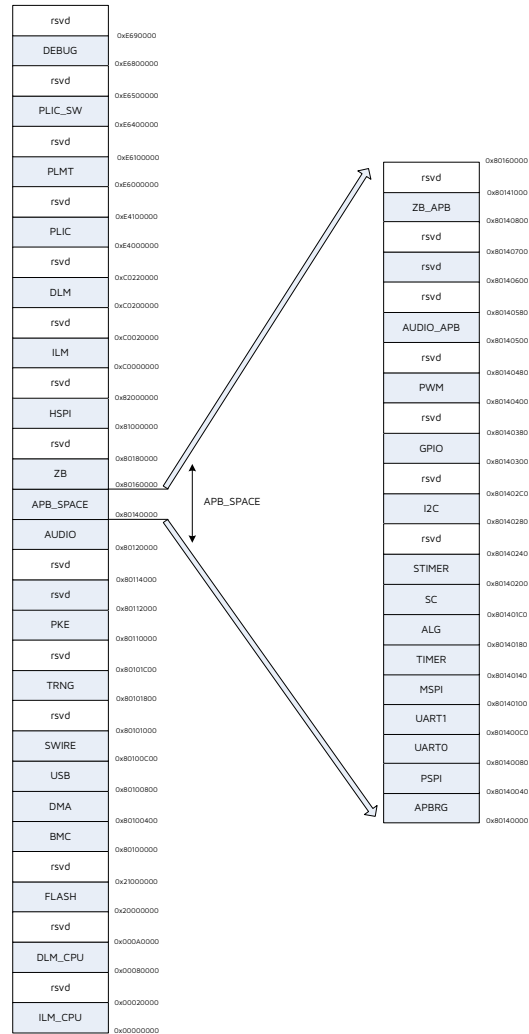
rsvd
0xE6900000
DEBUG
0xE6800000
rsvd
0xE6500000
PLIC_SW
0xE6400000
rsvd
0xE6100000
PLMT
0xE6000000
rsvd
0xE4100000
PLIC
0xE4000000
rsvd
0xC0220000
DLM
0xC0200000
rsvd
0xC0020000
ILM
0xC0000000
rsvd
0x82000000
HSPI
0x81000000
rsvd
0x80180000
ZB
0x80160000
APB_SPACE
0x80140000
AUDIO
0x80120000
rsvd
0x80114000
rsvd
0x80112000
PKE
0x80110000
rsvd
0x80101C00
TRNG
0x80101800
rsvd
0x80101000
SWIRE
0x80100C00
USB
0x80100800
DMA
0x80100400
BMC
0x80100000
rsvd
0x21000000
FLASH
0x20000000
rsvd
0x000A0000
DLM_CPU
0x00080000
rsvd
0x00020000
ILM_CPU
0x00000000

APB_SPACE

0x80160000
rsvd
0x80141000
ZB_APB
0x80140800
rsvd
0x80140700
rsvd
0x80140600
rsvd
0x80140580
AUDIO_APB
0x80140500
rsvd
0x80140480
PWM
0x80140400
rsvd
0x80140380
GPIO
0x80140300
rsvd
0x801402C0
I2C
0x80140280
rsvd
0x80140240
STIMER
0x80140200
SC
0x801401C0
ALG
0x80140180
TIMER
0x80140140
MSPI
0x80140100
UART1
0x801400C0
UART0
0x80140080
PSPI
0x80140040
APBRG
0x80140000